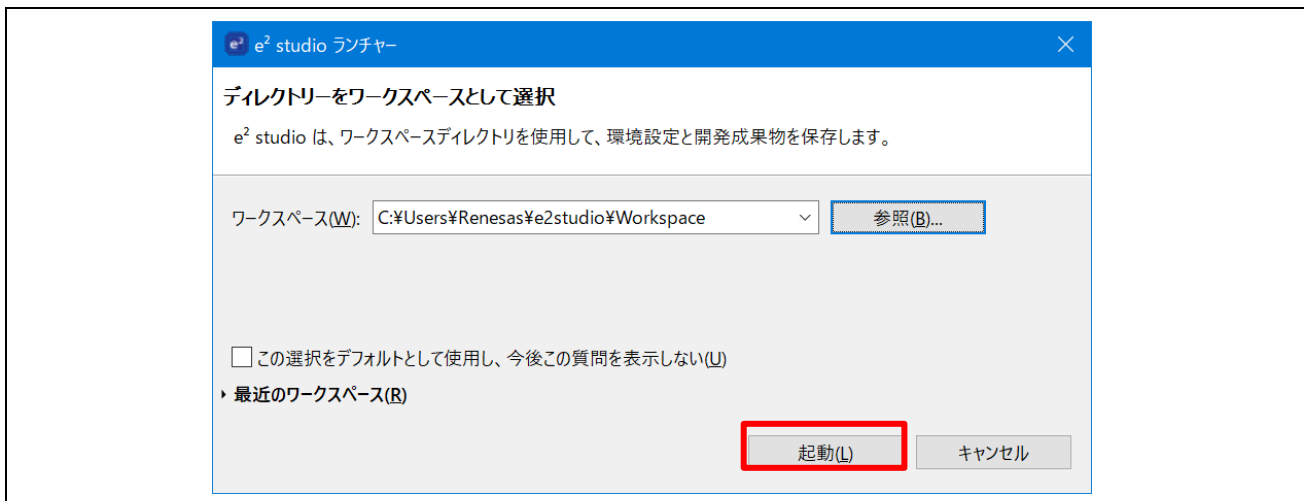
$e^2$ studio ランチャー

ディレクトリーをワークスペースとして選択

$e^2$ studio は、ワークスペースディレクトリを使用して、環境設定と開発成果物を保存します。

ワークスペース(W): C:¥Users¥Renesas¥e2studio¥Workspace

参照(B)...

この選択をデフォルトとして使用し、今後この質問を表示しない(U)

最近のワークスペース(R)

起動(L)

キャンセル